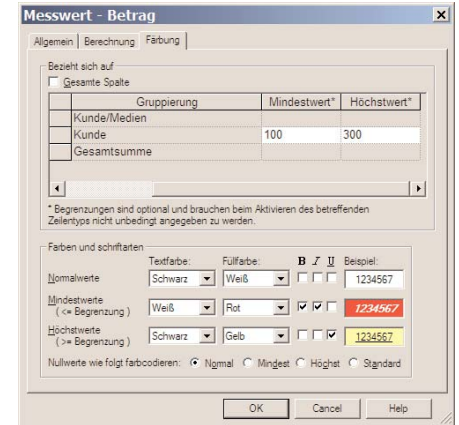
Messwert - Betrag

Allgemein | Berechnung | Färbung

Bezieht sich auf

Gesamte Spalte

| | Gruppierung | Mindestwert* | Höchstwert* |
|---|---|---|---|
| | Kunde/Medien | | |
| | Kunde | 100 | 300 |
| | Gesamtsumme | | |

* Begrenzungen sind optional und brauchen beim Aktivieren des betreffenden Zeilentyps nicht unbedingt angegeben zu werden.

Farben und schriftarten

Textfarbe: Füllfarbe: B I U Beispiel:

Normalwerte Schwarz Weiß 1234567

Mindestwerte ( <= Begrenzung ) Weiß Rot 1234567

Höchstwerte ( >= Begrenzung ) Schwarz Gelb 1234567

Nullwerte wie folgt farbcodieren: Normal Mindest Höchst Standard

OK Cancel Help